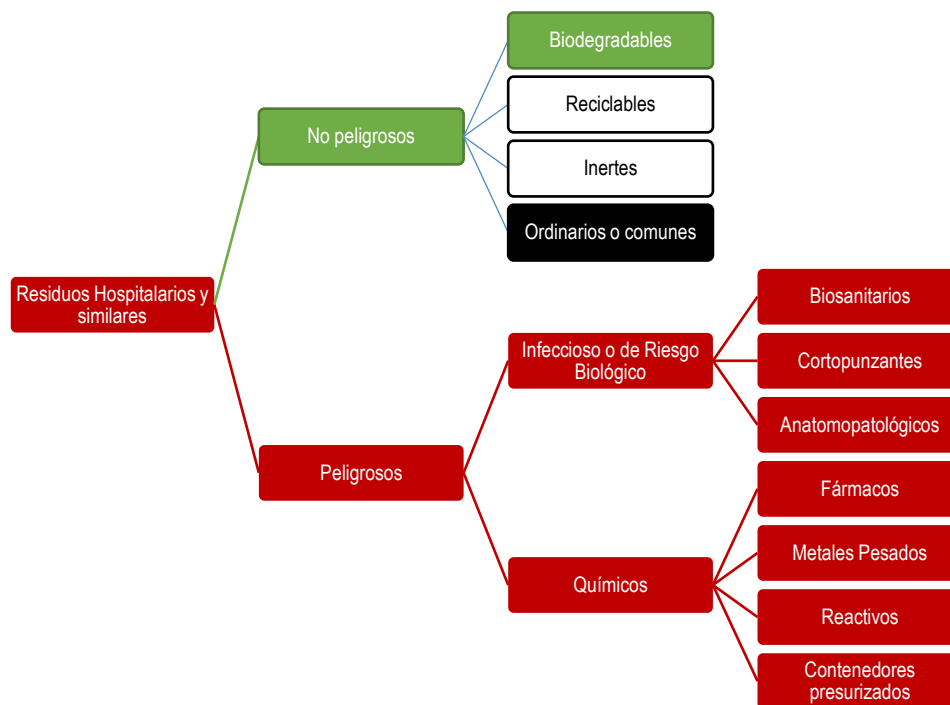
Residuos Hospitalarios y similares

No peligrosos

Biodegradables

Reciclables

Inertes

Ordinarios o comunes

Peligrosos

Infeccioso o de Riesgo Biológico

Biosanitarios

Cortopunzantes

Anatomopatológicos

Químicos

Fármacos

Metales Pesados

Reactivos

Contenedores presurizados